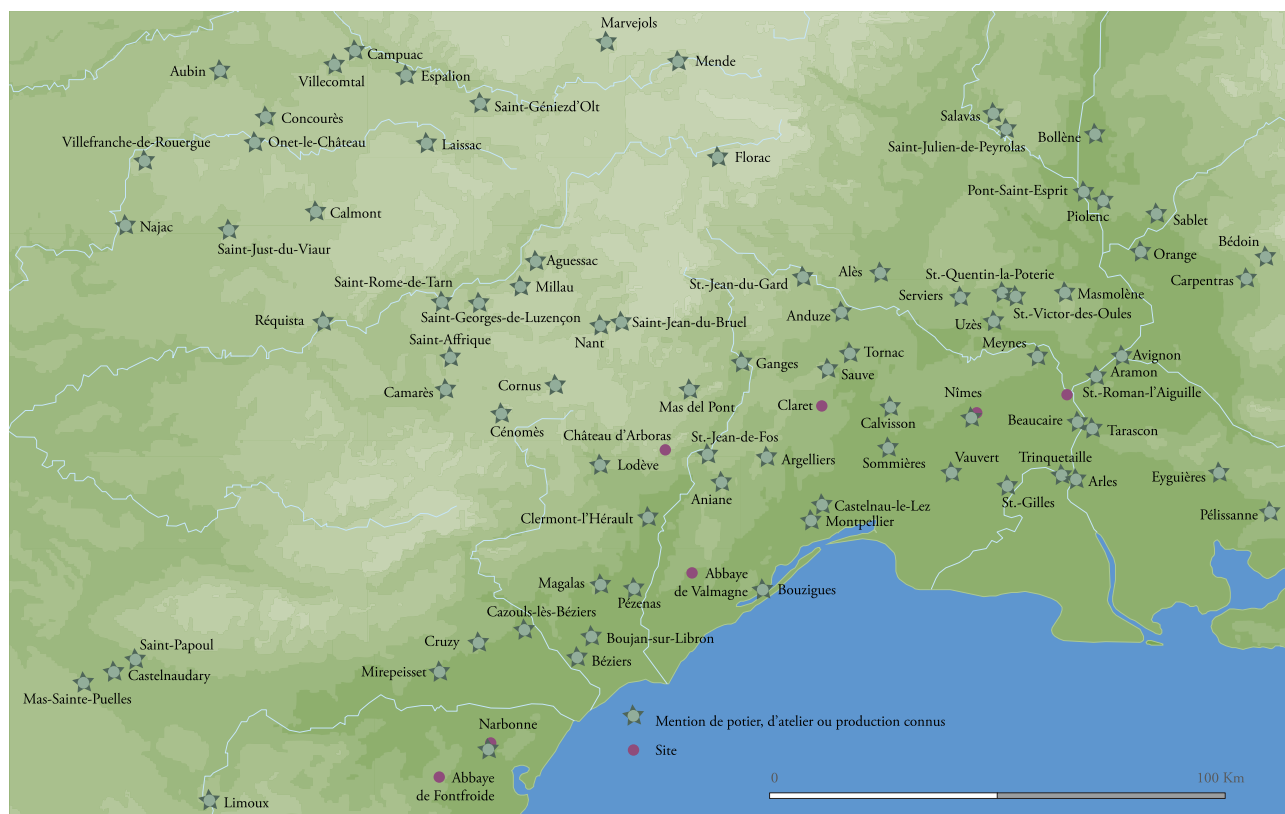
Marvejols
Mende
Campuac
Aubin
Villecomtal
Espalion
Saint-Géniezd'Olt
Concourès
Villefranche-de-Rouergue
Onet-le-Château
Laissac
Florac
Salavas
Bollène
Saint-Julien-de-Peyrolas
Pont-Saint-Esprit
Piolenc
Sablet
Calmont
Najac
Saint-Just-du-Viaur
Aguessac
Saint-Rome-de-Tarn
Millau
St.-Jean-du-Gard
Alès
St.-Quentin-la-Poterie
Orange
Bédoin
Carpentras
Serviers
Masmolène
Saint-Georges-de-Luzençon
Réquista
Saint-Jean-du-Bruel
Nant
Anduze
Uzès
St.-Victor-des-Oules
Saint-Affrique
Tornac
Meynes
Avignon
Aramon
Ganges
Sauve
Camarès
Cornus
Mas del Pont
Claret
Nîmes
St.-Roman-l'Aiguille
Cénomès
Calvisson
Beaucaire
Tarascon
Château d'Arboras
St.-Jean-de-Fos
Lodève
Argelliers
Sommières
Vauvert
Trinquetaille
Arles
Eyguières
Aniane
St.-Gilles
Castelnau-le-Lez
Montpellier
Pélissanne
Clermont-l'Hérault
Abbaye de Valmagne
Magalas
Pézenas
Bouzigues
Cazouls-lès-Béziers
Boujan-sur-Libron
Cruzy
Béziers
Saint-Papoul
Castelnaudary
Mirepeisset
Mas-Sainte-Puelles
Narbonne
Abbaye de Fontfroide
Limoux
Mention de potier, d'atelier ou production connus
Site
0
100 Km